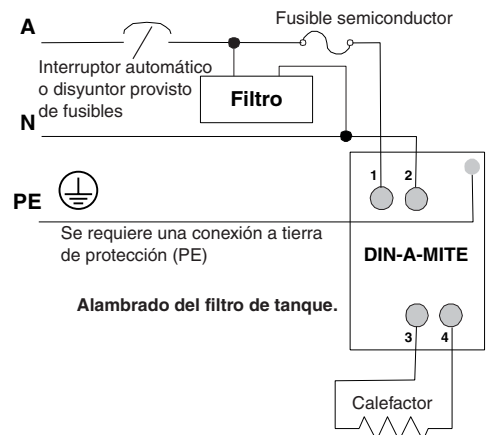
A

Fusible semiconductor

Interruptor automático o disyuntor provisto de fusibles

Filtro

N

1

2

PE

Se requiere una conexión a tierra de protección (PE)

DIN-A-MITE

Alambrado del filtro de tanque.

3

4

Calefactor